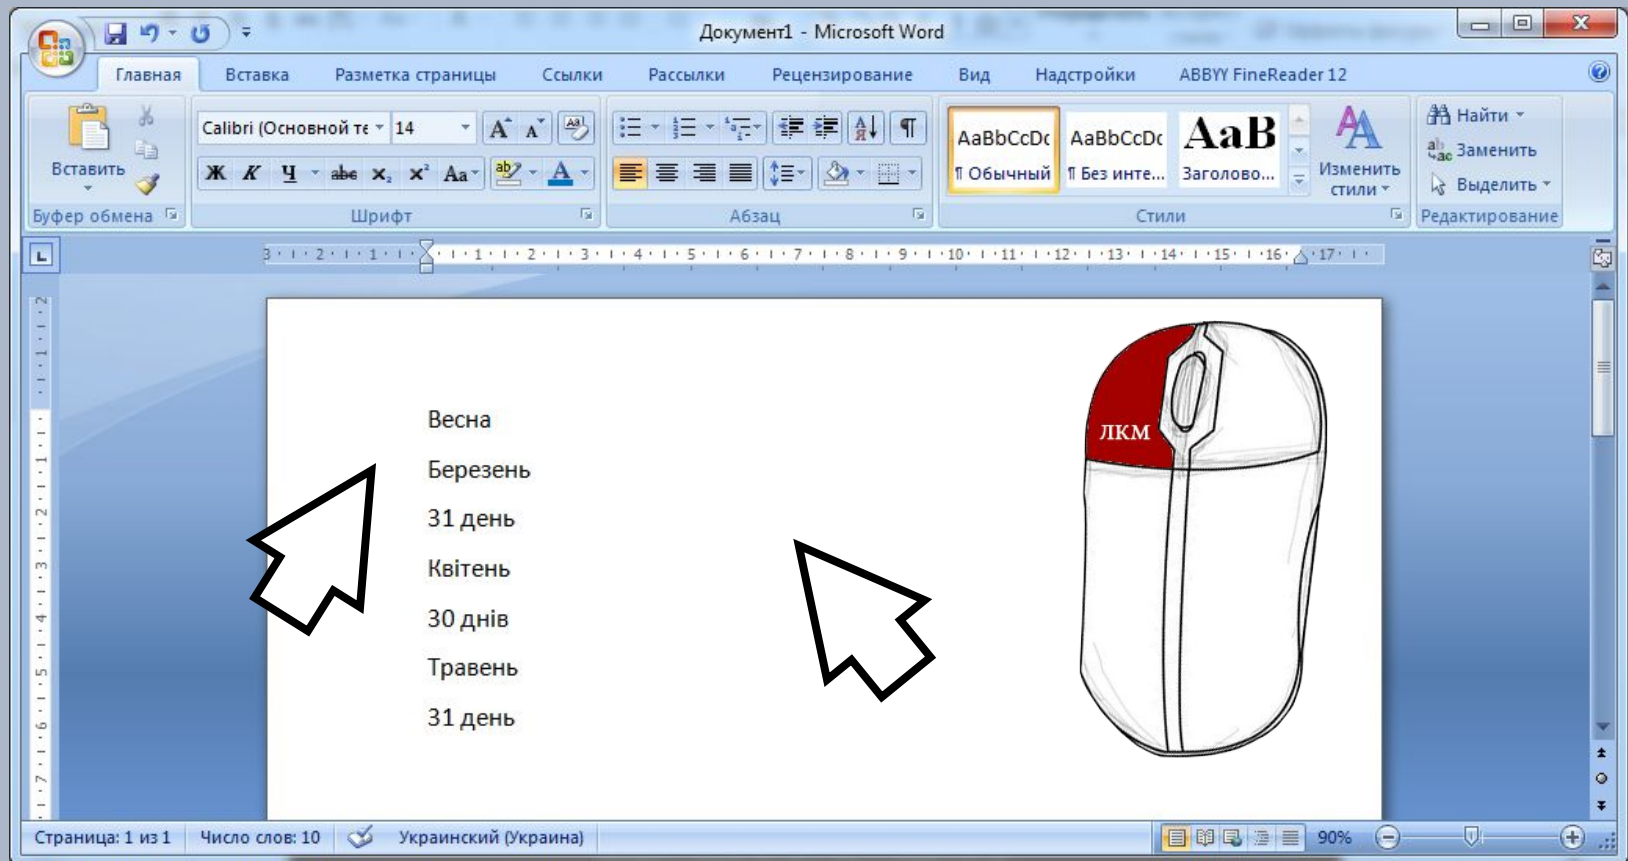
Документ1 - Microsoft Word

Главная Вставка Разметка страницы Ссылки Рассылки Рецензирование Вид Надстройки ABBYY FineReader 12

Вставить
Буфер обмена

Calibri (Основной те 14
Ж К Ч abe $x_2$ $x^2$ Aa
Шрифт

Абзац

AaBbCcDc ¶ Обычный
AaBbCcDc ¶ Без инте...
AaB Заголово...
Изменить стили
Стили

Найти
Заменить
Выделить
Редактирование

Весна

Березень

31 день

Квітень

30 днів

Травень

31 день

ЛКМ

Страница: 1 из 1 Число слов: 10 Украинский (Украина) 90%